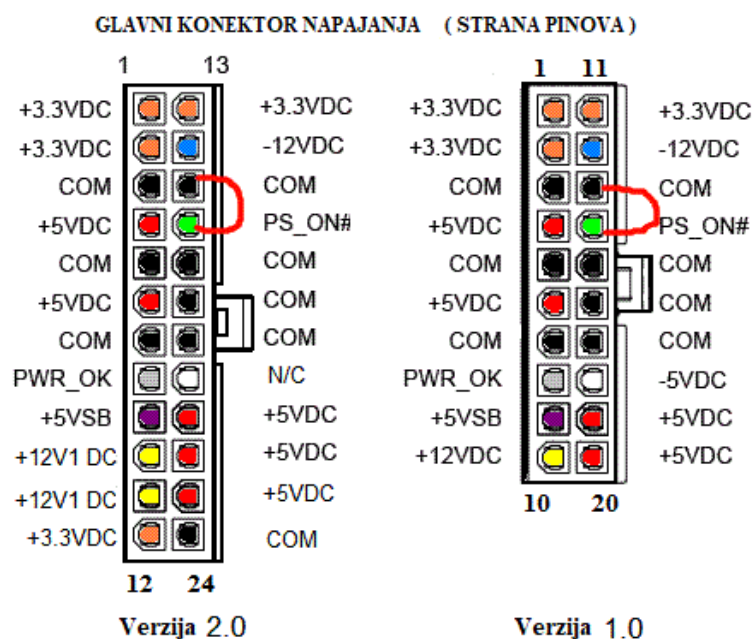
GLAVNI KONEKTOR NAPAJANJA ( STRANA PINOVA )

| 1 | | | 13 |
|---|---|---|---|
| +3.3VDC | | | +3.3VDC |
| +3.3VDC | | | -12VDC |
| COM | | | COM |
| +5VDC | | | PS_ON# |
| COM | | | COM |
| +5VDC | | | COM |
| COM | | | COM |
| PWR_OK | | | N/C |
| +5VSB | | | +5VDC |
| +12V1 DC | | | +5VDC |
| +12V1 DC | | | +5VDC |
| +3.3VDC | | | COM |
| 12 | | | 24 |

Verzija 2.0

| 1 | | | 11 |
|---|---|---|---|
| +3.3VDC | | | +3.3VDC |
| +3.3VDC | | | -12VDC |
| COM | | | COM |
| +5VDC | | | PS_ON# |
| COM | | | COM |
| +5VDC | | | COM |
| COM | | | COM |
| PWR_OK | | | -5VDC |
| +5VSB | | | +5VDC |
| +12VDC | | | +5VDC |
| 10 | | | 20 |

Verzija 1.0